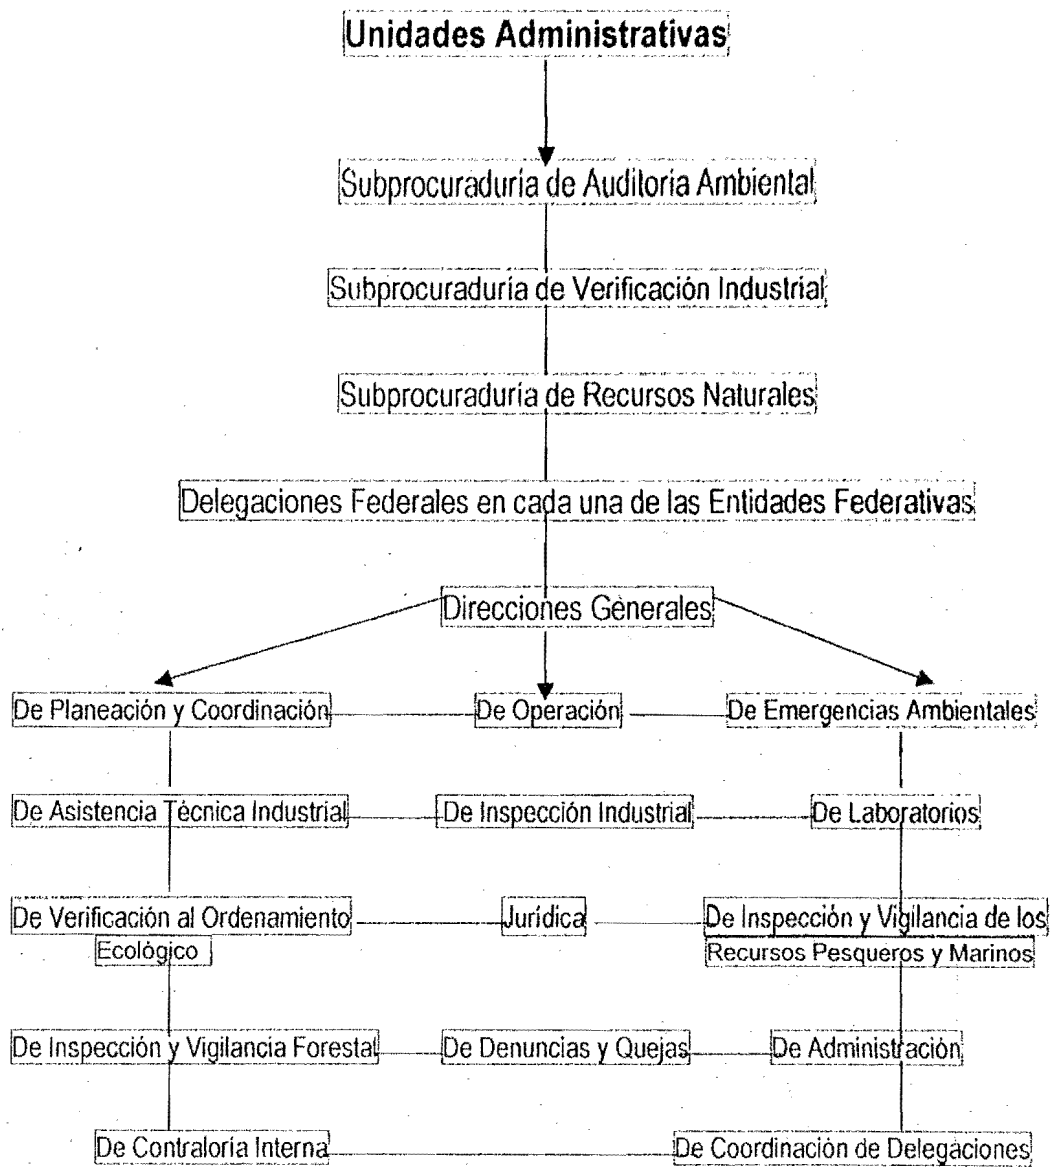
Unidades Administrativas

Subprocuraduría de Auditoria Ambiental

Subprocuraduría de Verificación Industrial

Subprocuraduría de Recursos Naturales

Delegaciones Federales en cada una de las Entidades Federativas

Direcciones Generales

De Planeación y Coordinación

De Operación

De Emergencias Ambientales

De Asistencia Técnica Industrial

De Inspección Industrial

De Laboratorios

De Verificación al Ordenamiento Ecológico

Jurídica

De Inspección y Vigilancia de los Recursos Pesqueros y Marinos

De Inspección y Vigilancia Forestal

De Denuncias y Quejas

De Administración

De Contraloría Interna

De Coordinación de Delegaciones